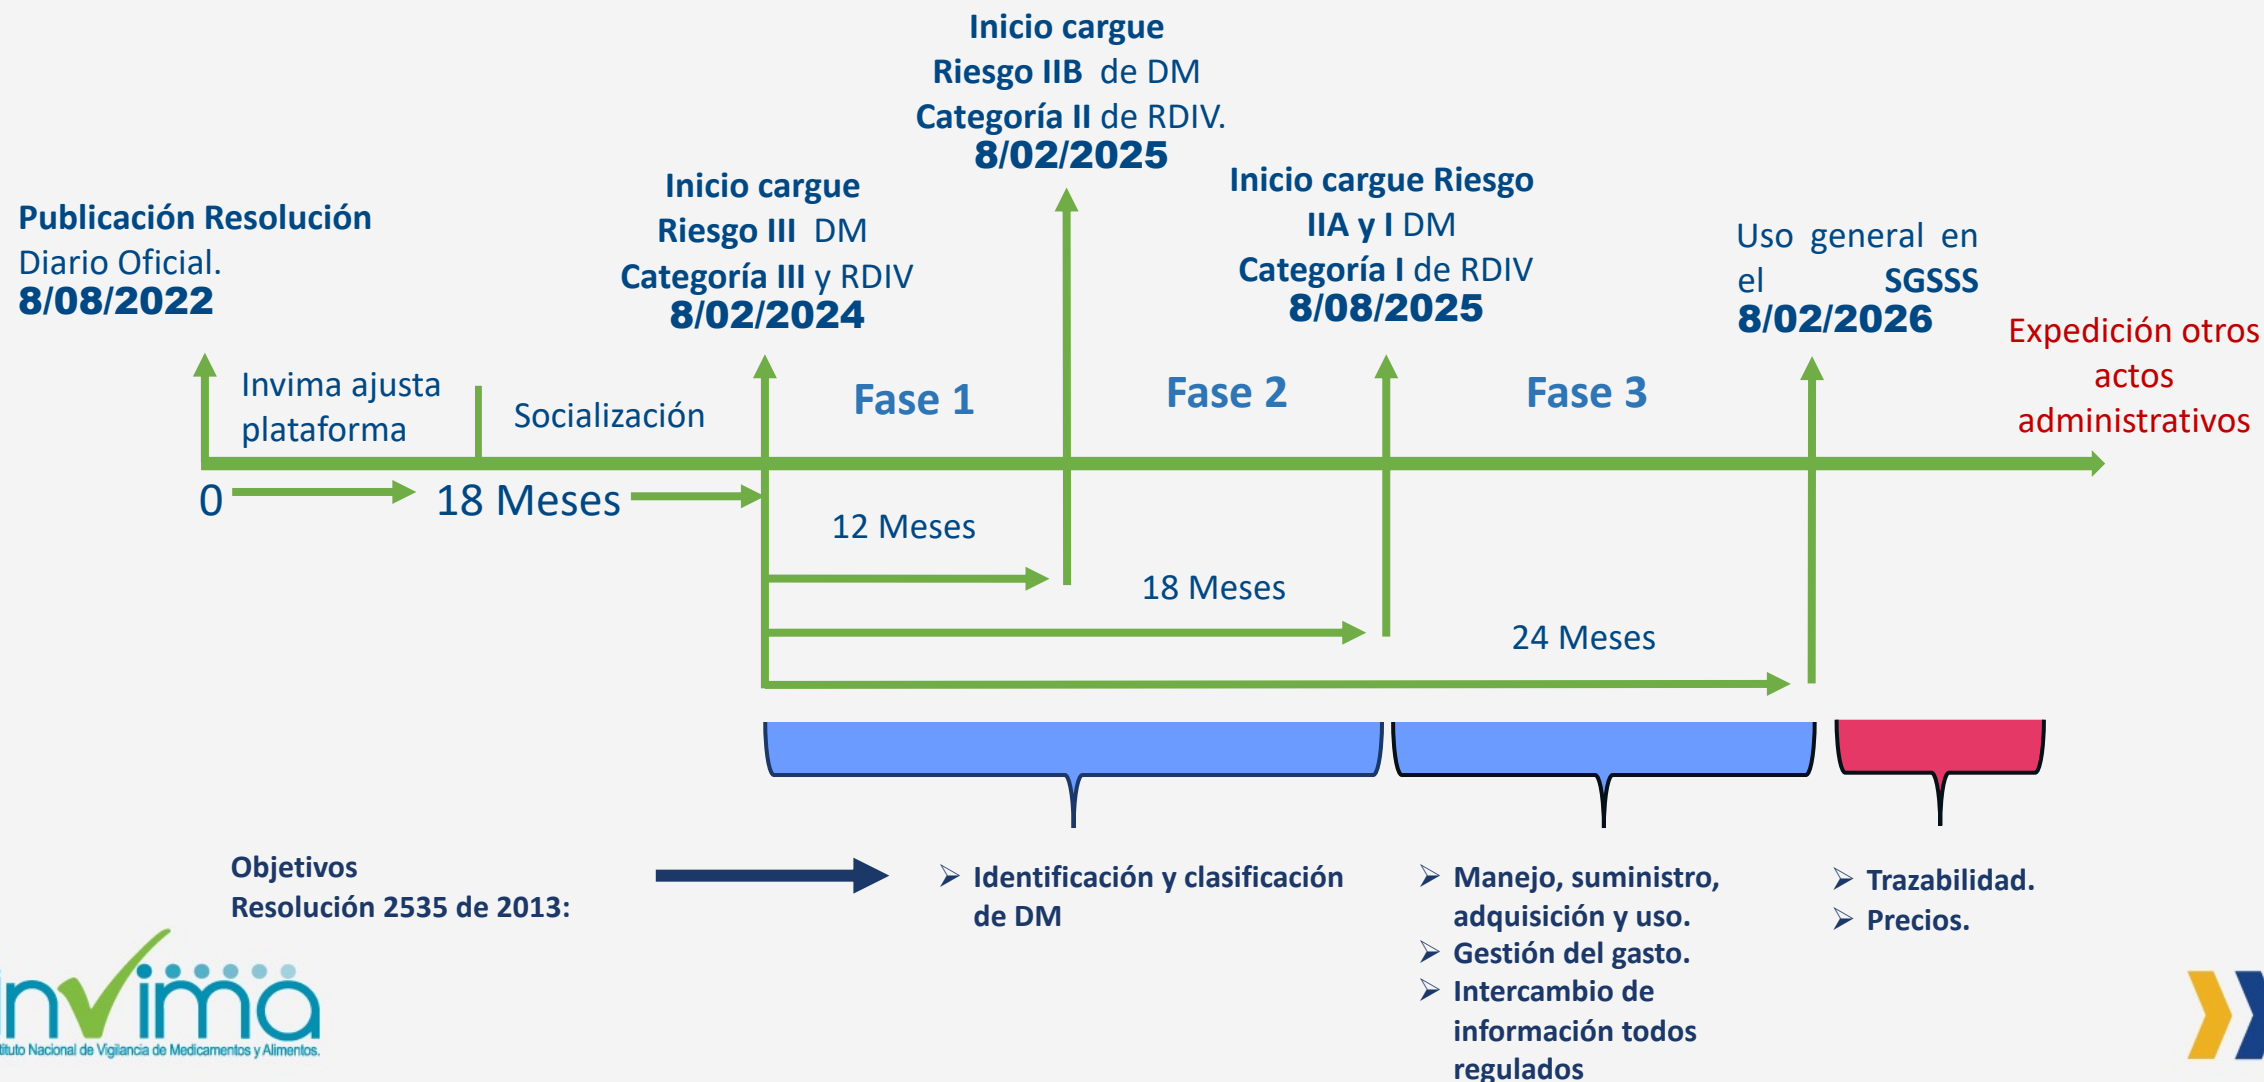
Publicación Resolución
Diario Oficial.
8/08/2022

Inicio cargue
Riesgo III DM
Categoría III y RDIV
8/02/2024

Inicio cargue
Riesgo IIB de DM
Categoría II de RDIV.
8/02/2025

Inicio cargue Riesgo
IIA y I DM
Categoría I de RDIV
8/08/2025

Uso general en el SGSSS
8/02/2026

Expedición otros actos administrativos

Invima ajusta plataforma

Socialización

Fase 1

Fase 2

Fase 3

0

18 Meses

12 Meses

18 Meses

24 Meses

Objetivos
Resolución 2535 de 2013:

➢ Identificación y clasificación de DM

➢ Manejo, suministro, adquisición y uso.
➢ Gestión del gasto.
➢ Intercambio de información todos regulados

➢ Trazabilidad.
➢ Precios.

invima
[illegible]tuto Nacional de Vigilancia de Medicamentos y Alimentos.